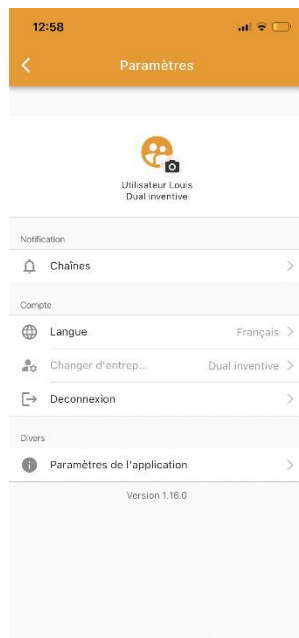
12:58

Paramètres

Utilisateur Louis
Dual inventive

Notification

Chaînes

Compte

Langue
Français

Changer d'entrep...
Dual inventive

Deconnexion

Divers

Paramètres de l'application

Version 1.16.0